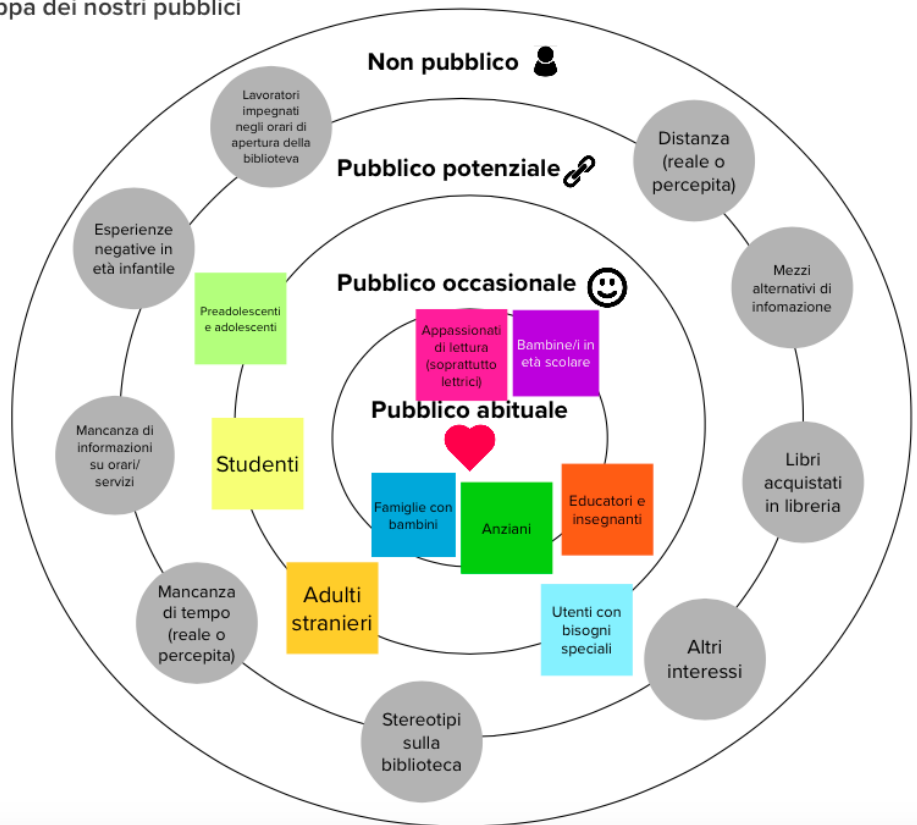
ppa dei nostri pubblici

Non pubblico

Lavoratori impegnati negli orari di apertura della biblioteva

Distanza (reale o percepita)

Pubblico potenziale

Esperienze negative in età infantile

Mezzi alternativi di infomazione

Pubblico occasionale

Preadolescenti e adolescenti

Appassionati di lettura (soprattutto lettrici)

Bambine/i in età scolare

Pubblico abituale

Mancanza di informazioni su orari/ servizi

Studenti

Libri acquistati in libreria

Famiglie con bambini

Anziani

Educatori e insegnanti

Mancanza di tempo (reale o percepita)

Adulti stranieri

Utenti con bisogni speciali

Altri interessi

Stereotipi sulla biblioteca